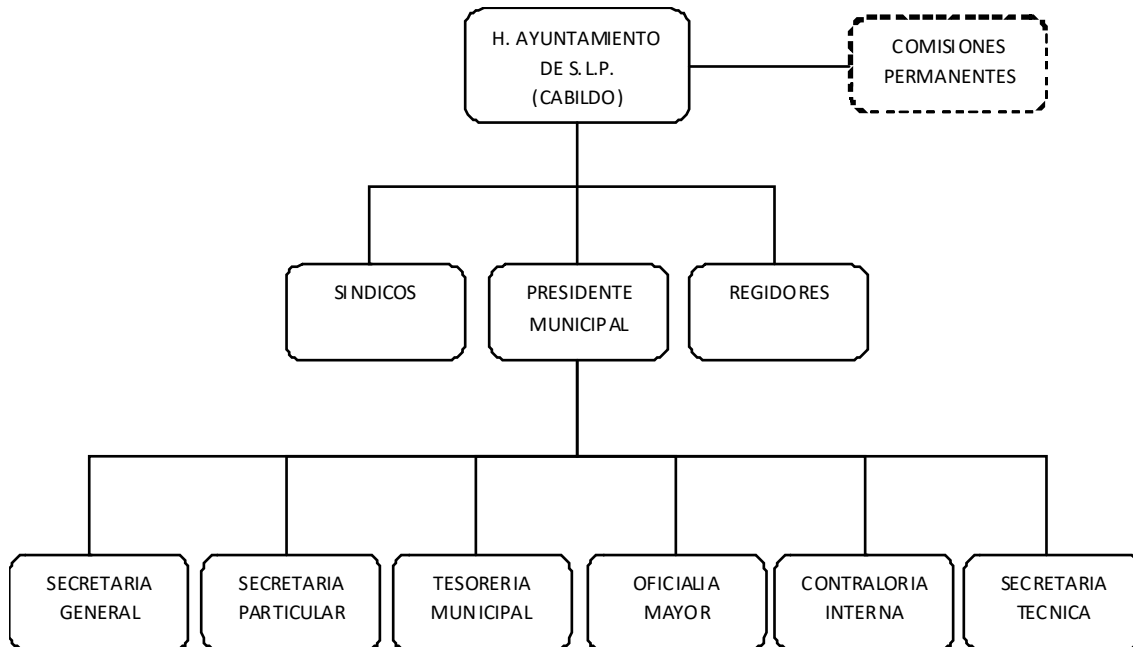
H. AYUNTAMIENTO DE S.L.P. (CABILDO)

COMISIONES PERMANENTES

SINDICOS

PRESIDENTE MUNICIPAL

REGIDORES

SECRETARIA GENERAL

SECRETARIA PARTICULAR

TESORERIA MUNICIPAL

OFICIALIA MAYOR

CONTRALORIA INTERNA

SECRETARIA TECNICA